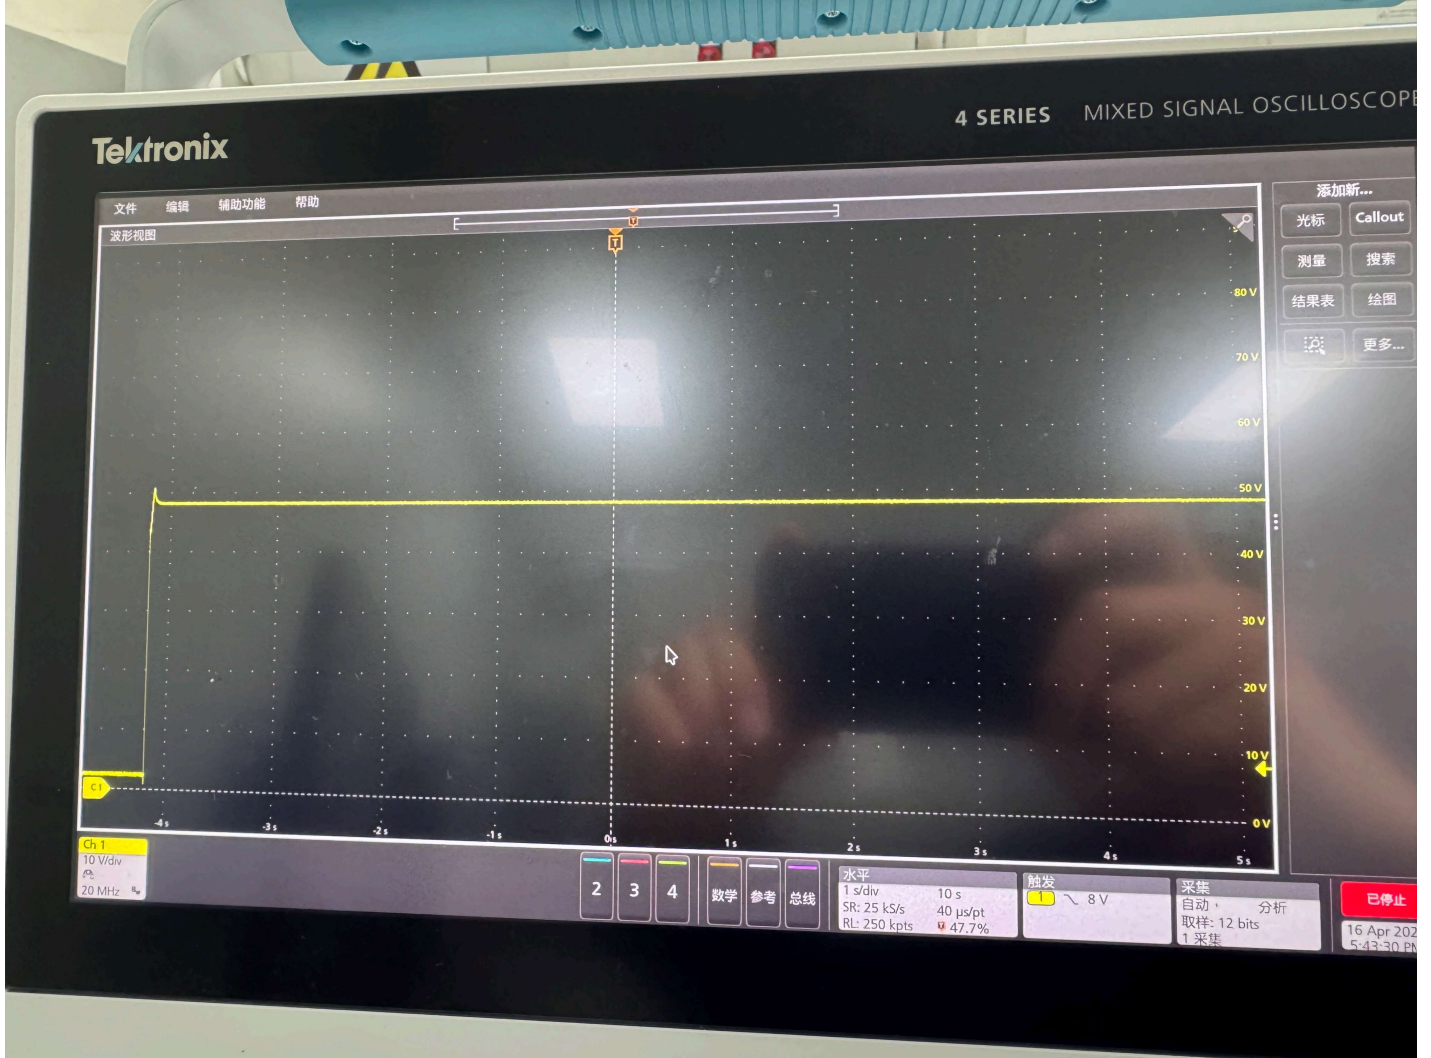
Tektronix

4 SERIES MIXED SIGNAL OSCILLOSCOPE

文件 编辑 辅助功能 帮助

波形视图

T

80 V
70 V
60 V
50 V
40 V
30 V
20 V
10 V
0 V

C1

-4 s -3 s -2 s -1 s 0 s 1 s 2 s 3 s 4 s 5 s

添加新...
光标 Callout
测量 搜索
结果表 绘图
更多...

Ch 1
10 V/div
20 MHz

2 3 4 数学 参考 总线

水平
1 s/div 10 s
SR: 25 kS/s 40 µs/pt
RL: 250 kpts 47.7%

触发
1 8 V

采集
自动， 分析
取样: 12 bits
1 采集

已停止
16 Apr 202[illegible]
5:43:30 P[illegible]